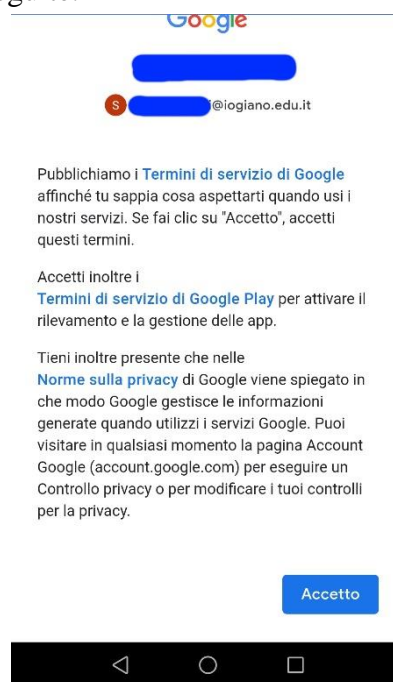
gare:

Google

S @iogiano.edu.it

Pubblichiamo i Termini di servizio di Google affinché tu sappia cosa aspettarti quando usi i nostri servizi. Se fai clic su "Accetto", accetti questi termini.

Accetti inoltre i Termini di servizio di Google Play per attivare il rilevamento e la gestione delle app.

Tieni inoltre presente che nelle Norme sulla privacy di Google viene spiegato in che modo Google gestisce le informazioni generate quando utilizzi i servizi Google. Puoi visitare in qualsiasi momento la pagina Account Google (account.google.com) per eseguire un Controllo privacy o per modificare i tuoi controlli per la privacy.

Accetto